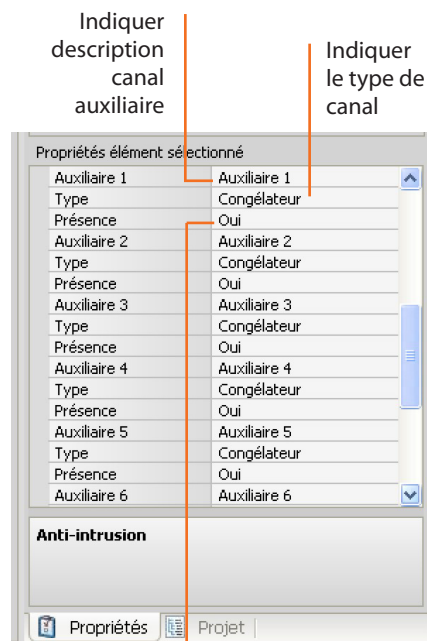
Indiquer description canal auxiliaire

Indiquer le type de canal

Propriétés élément sélectionné

| | |
|---|---|
| Auxiliaire 1 | Auxiliaire 1 |
| Type | Congélateur |
| Présence | Oui |
| Auxiliaire 2 | Auxiliaire 2 |
| Type | Congélateur |
| Présence | Oui |
| Auxiliaire 3 | Auxiliaire 3 |
| Type | Congélateur |
| Présence | Oui |
| Auxiliaire 4 | Auxiliaire 4 |
| Type | Congélateur |
| Présence | Oui |
| Auxiliaire 5 | Auxiliaire 5 |
| Type | Congélateur |
| Présence | Oui |
| Auxiliaire 6 | Auxiliaire 6 |

Anti-intrusion

Propriétés | Projet